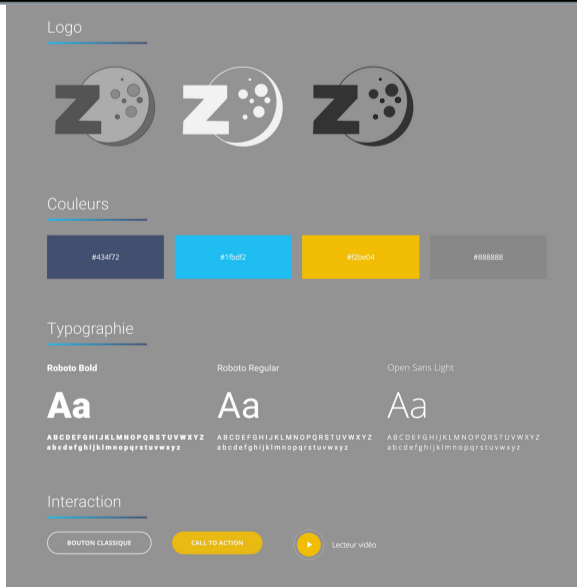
Logo

Couleurs

#434f72

#1fbdf2

#f2be04

#888888

Typographie

Roboto Bold

Roboto Regular

Open Sans Light

Aa

Aa

Aa

ABCDEFGHIJKLMNOPQRSTUVWXYZ
abcdefghijklmnopqrstuvwxyz

ABCDEFGHIJKLMNOPQRSTUVWXYZ
abcdefghijklmnopqrstuvwxyz

ABCDEFGHIJKLMNOPQRSTUVWXYZ
abcdefghijklmnopqrstuvwxyz

Interaction

BOUTON CLASSIQUE

CALL TO ACTION

Lecteur vidéo